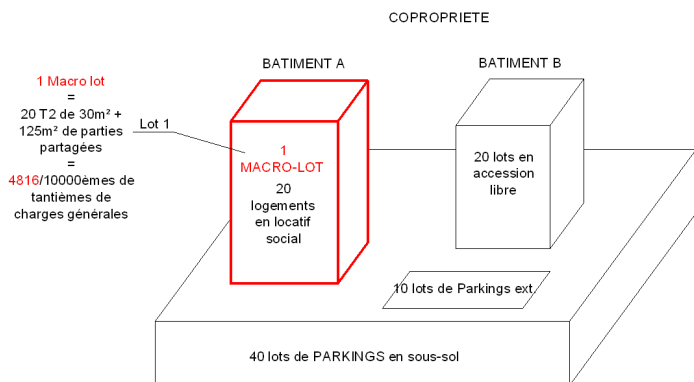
COPROPRIETE

1 Macro lot
=
20 T2 de 30m² + 125m² de parties partagées
=
4816/10000èmes de tantièmes de charges générales

Lot 1

BATIMENT A

1
MACRO-LOT
20
logements
en locatif
social

BATIMENT B

20 lots en
accession
libre

10 lots de Parkings ext.

40 lots de PARKINGS en sous-sol